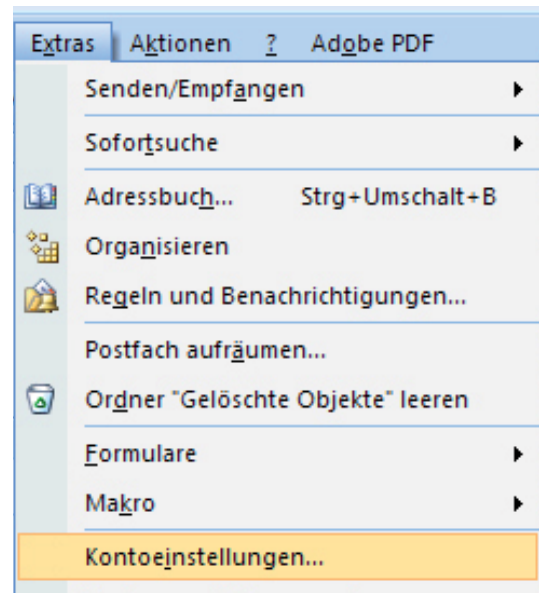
Extras Aktionen ? Adobe PDF

Senden/Empfangen

Sofortsuche

Adressbuch... Strg+Umschalt+B

Organisieren

Regeln und Benachrichtigungen...

Postfach aufräumen...

Ordner "Gelöschte Objekte" leeren

Formulare

Makro

Kontoeinstellungen...